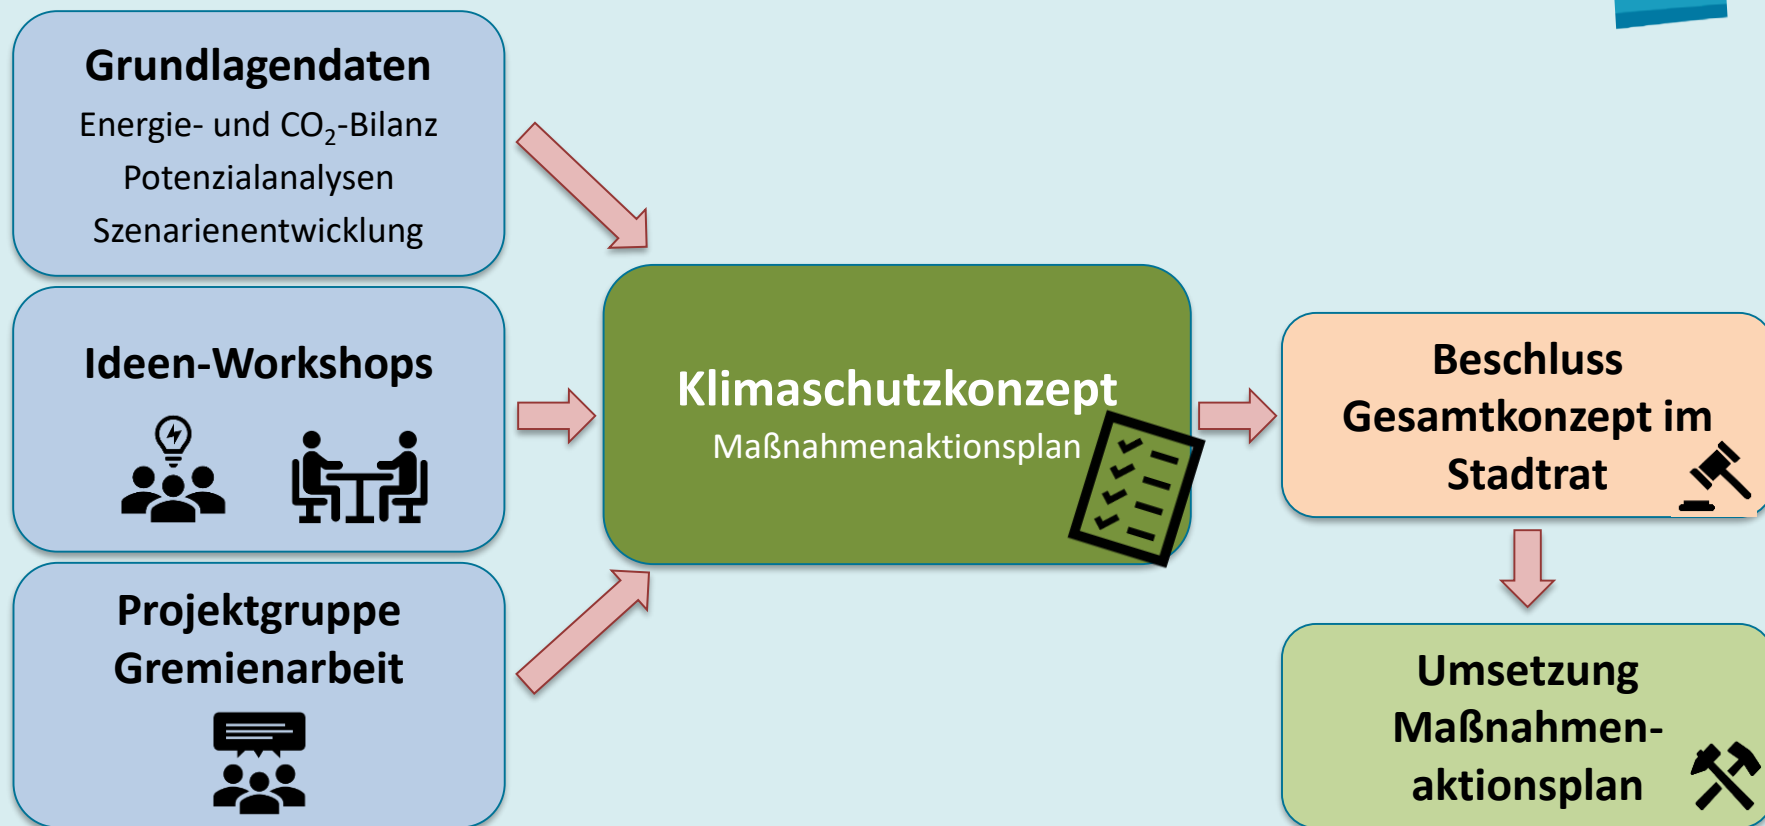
Grundlagendaten
Energie- und $CO_2$-Bilanz
Potenzialanalysen
Szenarienentwicklung

Ideen-Workshops

Projektgruppe
Gremienarbeit

Klimaschutzkonzept
Maßnahmenaktionsplan

Beschluss
Gesamtkonzept im
Stadtrat

Umsetzung
Maßnahmen-
aktionsplan